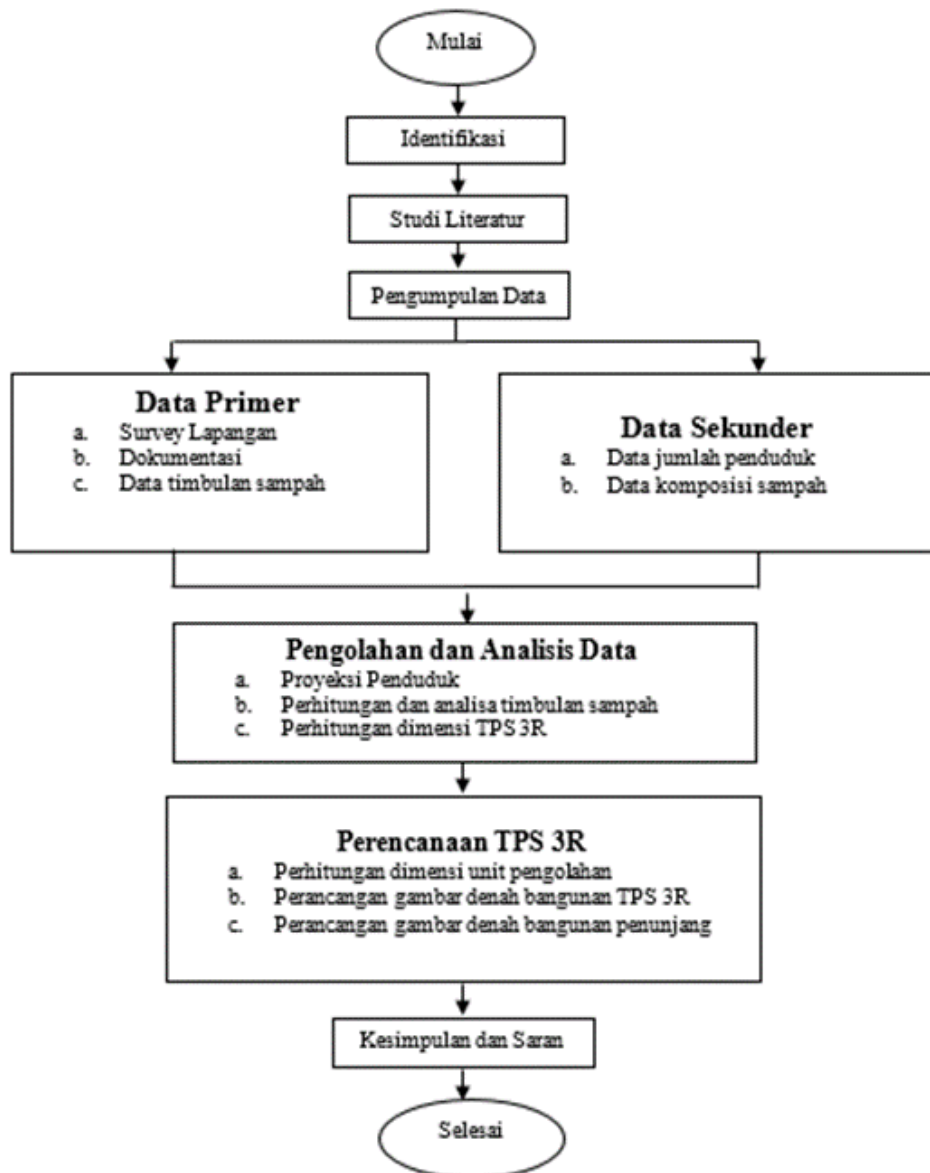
Mulai

Identifikasi

Studi Literatur

Pengumpulan Data

Data Primer
a. Survey Lapangan
b. Dokumentasi
c. Data timbulan sampah

Data Sekunder
a. Data jumlah penduduk
b. Data komposisi sampah

Pengolahan dan Analisis Data
a. Proyeksi Penduduk
b. Perhitungan dan analisa timbulan sampah
c. Perhitungan dimensi TPS 3R

Perencanaan TPS 3R
a. Perhitungan dimensi unit pengolahan
b. Perancangan gambar denah bangunan TPS 3R
c. Perancangan gambar denah bangunan penunjang

Kesimpulan dan Saran

Selesai